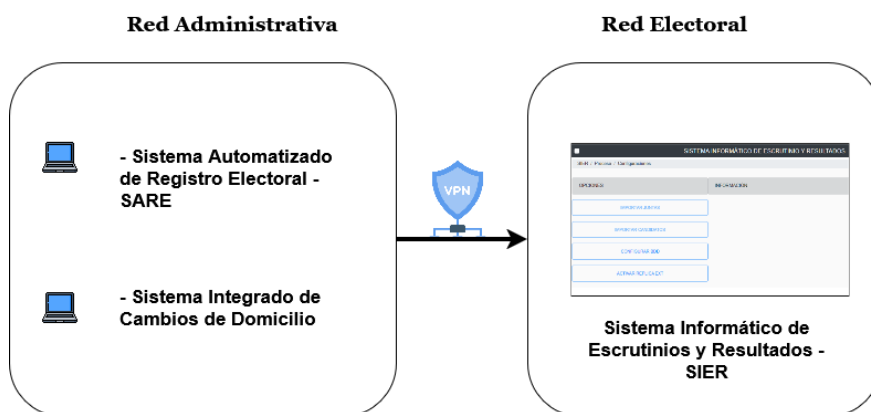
Red Administrativa

Red Electoral

- Sistema Automatizado de Registro Electoral - SARE

- Sistema Integrado de Cambios de Domicilio

VPN

SISTEMA INFORMÁTICO DE ESCRUTINIO Y RESULTADOS

SIER > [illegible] > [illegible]

OPCIONES

INFORMACIÓN

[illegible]

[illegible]

CONFIGURAR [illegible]

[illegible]

Sistema Informático de Escrutinios y Resultados - SIER